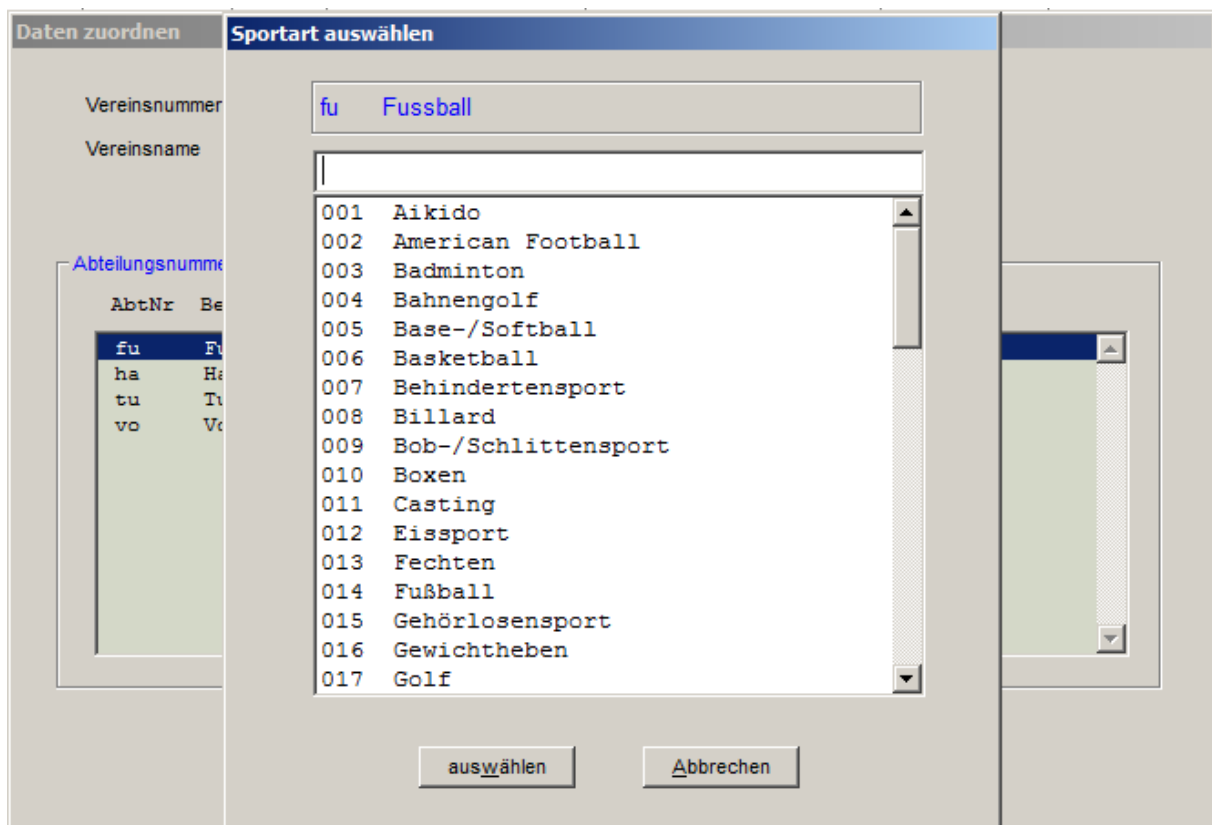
Daten zuordnen

Vereinsnummer

Vereinsname

Abteilungsnumme

AbtNr Be

fu Fu
ha Ha
tu Tu
vo Vo

Sportart auswählen

fu Fussball

001 Aikido
002 American Football
003 Badminton
004 Bahnengolf
005 Base-/Softball
006 Basketball
007 Behindertensport
008 Billard
009 Bob-/Schlittensport
010 Boxen
011 Casting
012 Eissport
013 Fechten
014 Fußball
015 Gehörlosensport
016 Gewichtheben
017 Golf

auswählen Abbrechen